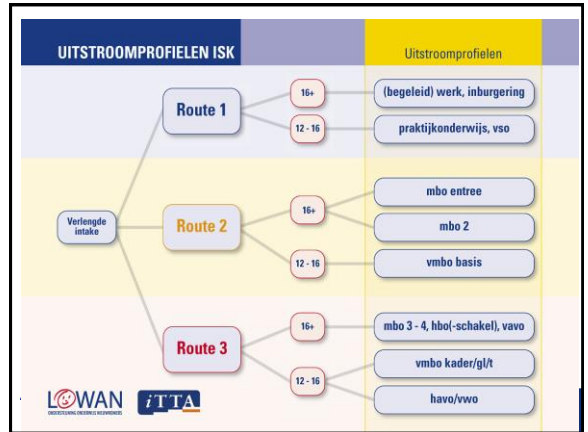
UITSTROOMPROFIELEN ISK

Uitstroomprofielen

Verlengde intake

Route 1

16+

(begeleid) werk, inburgering

12 - 16

praktijkonderwijs, vso

Route 2

16+

mbo entree

mbo 2

12 - 16

vmbo basis

Route 3

16+

mbo 3 - 4, hbo(-schakel), vavo

12 - 16

vmbo kader/gl/t

havo/vwo

LOWAN

iTTA